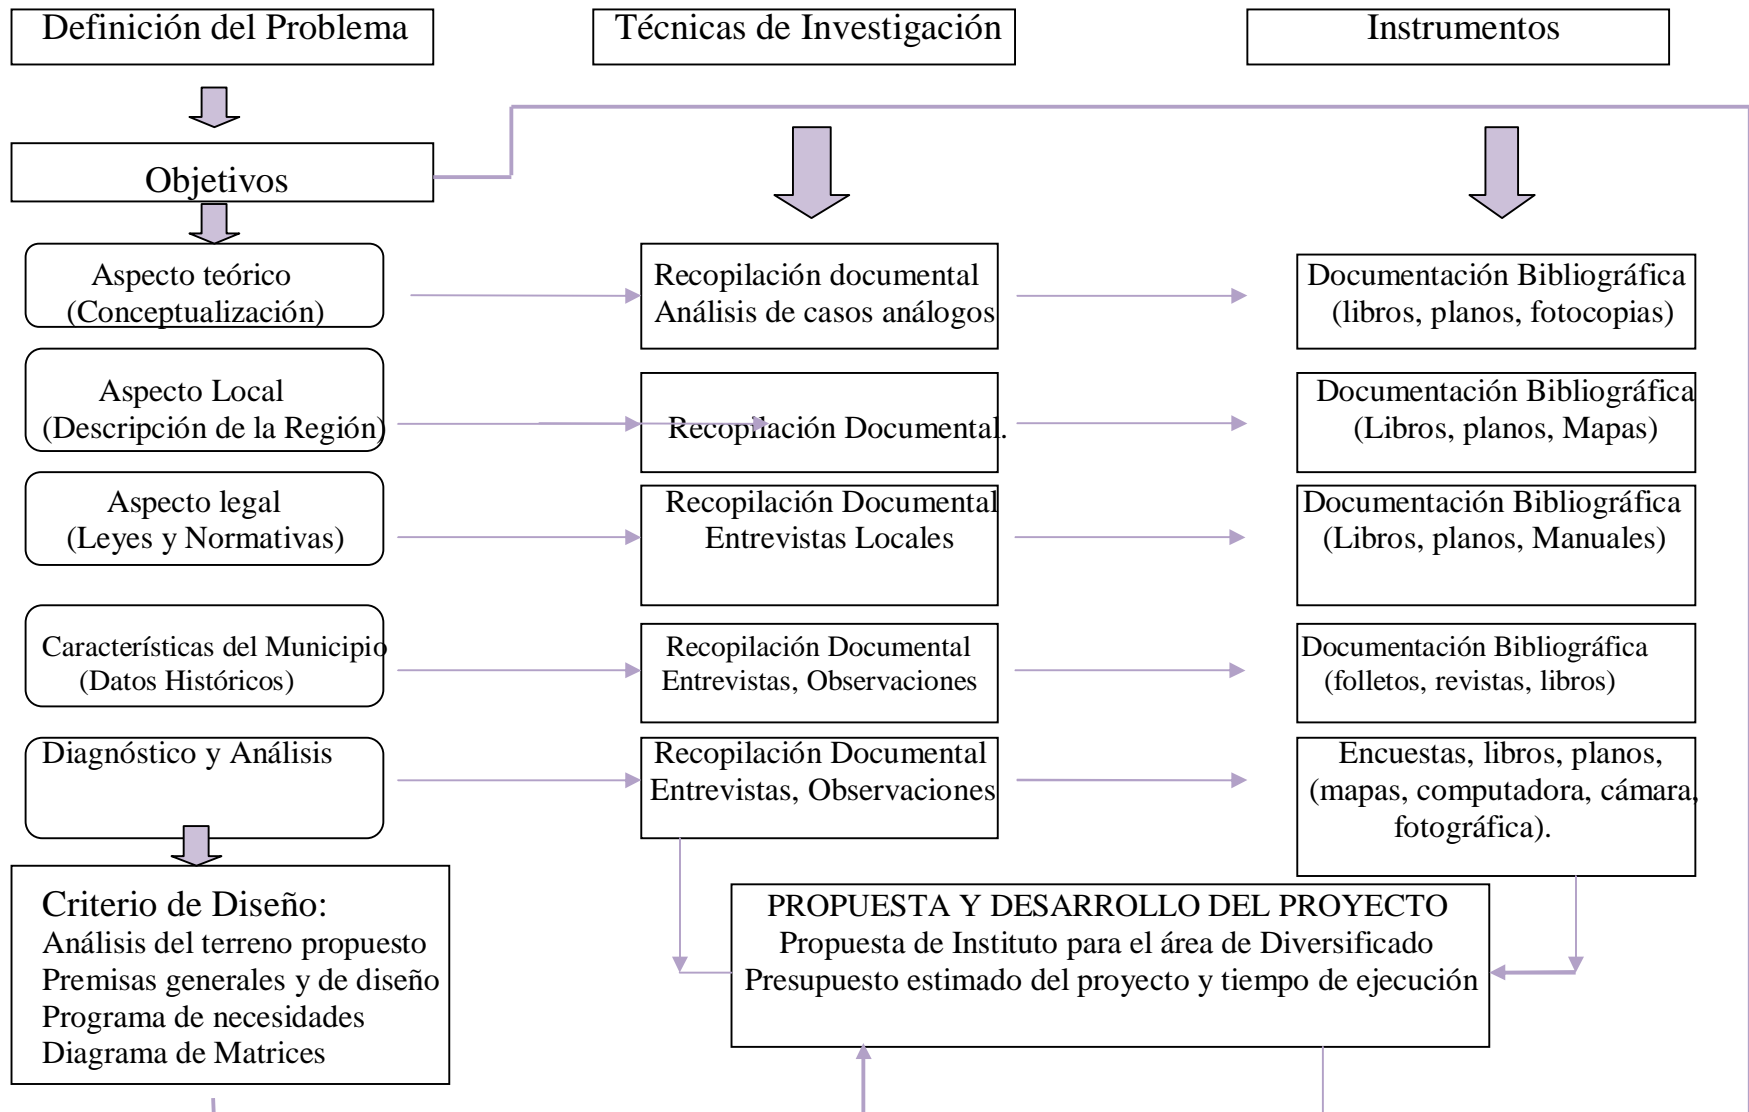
Definición del Problema

Técnicas de Investigación

Instrumentos

Objetivos

Aspecto teórico
(Conceptualización)

Recopilación documental
Análisis de casos análogos

Documentación Bibliográfica
(libros, planos, fotocopias)

Aspecto Local
(Descripción de la Región)

Recopilación Documental.

Documentación Bibliográfica
(Libros, planos, Mapas)

Aspecto legal
(Leyes y Normativas)

Recopilación Documental
Entrevistas Locales

Documentación Bibliográfica
(Libros, planos, Manuales)

Características del Municipio
(Datos Históricos)

Recopilación Documental
Entrevistas, Observaciones

Documentación Bibliográfica
(folletos, revistas, libros)

Diagnóstico y Análisis

Recopilación Documental
Entrevistas, Observaciones

Encuestas, libros, planos,
(mapas, computadora, cámara, fotográfica).

Criterio de Diseño:
Análisis del terreno propuesto
Premisas generales y de diseño
Programa de necesidades
Diagrama de Matrices

PROPUESTA Y DESARROLLO DEL PROYECTO
Propuesta de Instituto para el área de Diversificado
Presupuesto estimado del proyecto y tiempo de ejecución